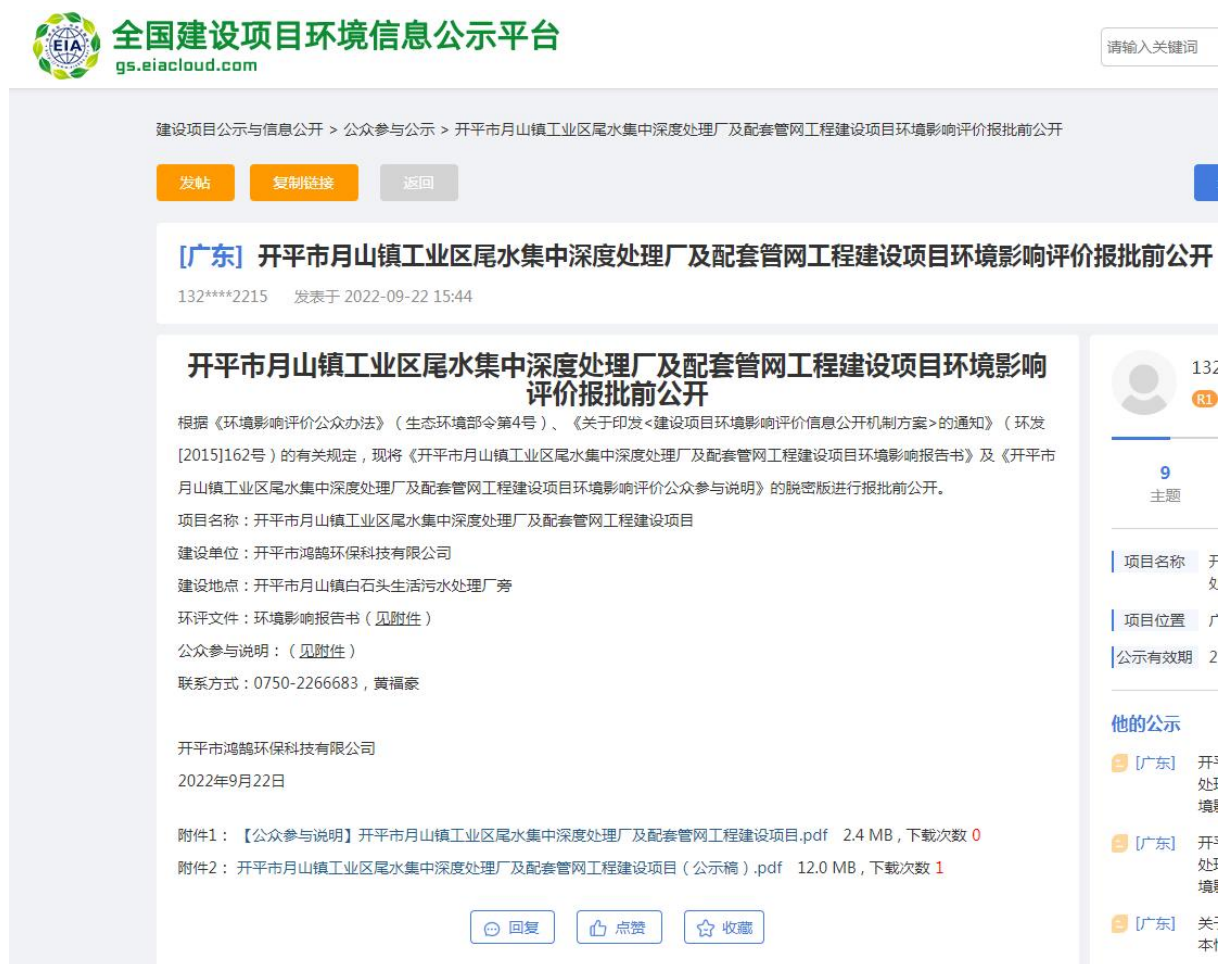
EIA
全国建设项目环境信息公示平台
gs.eiacloud.com

请输入关键词

建设项目公示与信息公开 > 公众参与公示 > 开平市月山镇工业区尾水集中深度处理厂及配套管网工程建设项目环境影响评价报批前公开

发帖 复制链接 返回

[广东] 开平市月山镇工业区尾水集中深度处理厂及配套管网工程建设项目环境影响评价报批前公开

132****2215 发表于 2022-09-22 15:44

开平市月山镇工业区尾水集中深度处理厂及配套管网工程建设项目环境影响评价报批前公开

根据《环境影响评价公众办法》（生态环境部令第4号）、《关于印发<建设项目环境影响评价信息公开机制方案>的通知》（环发[2015]162号）的有关规定，现将《开平市月山镇工业区尾水集中深度处理厂及配套管网工程建设项目环境影响报告书》及《开平市月山镇工业区尾水集中深度处理厂及配套管网工程建设项目环境影响评价公众参与说明》的脱密版进行报批前公开。

项目名称：开平市月山镇工业区尾水集中深度处理厂及配套管网工程建设项目

建设单位：开平市鸿鹄环保科技有限公司

建设地点：开平市月山镇白石头生活污水处理厂旁

环评文件：环境影响报告书（见附件）

公众参与说明：（见附件）

联系方式：0750-2266683，黄福豪

开平市鸿鹄环保科技有限公司

2022年9月22日

附件1：【公众参与说明】开平市月山镇工业区尾水集中深度处理厂及配套管网工程建设项目.pdf 2.4 MB，下载次数 0

附件2：开平市月山镇工业区尾水集中深度处理厂及配套管网工程建设项目（公示稿）.pdf 12.0 MB，下载次数 1

回复 点赞 收藏

132
R1

9
主题

项目名称 开
处

项目位置 广

公示有效期 2

他的公示

[广东] 开
处
境

[广东] 开
处
境

[广东] 关
本